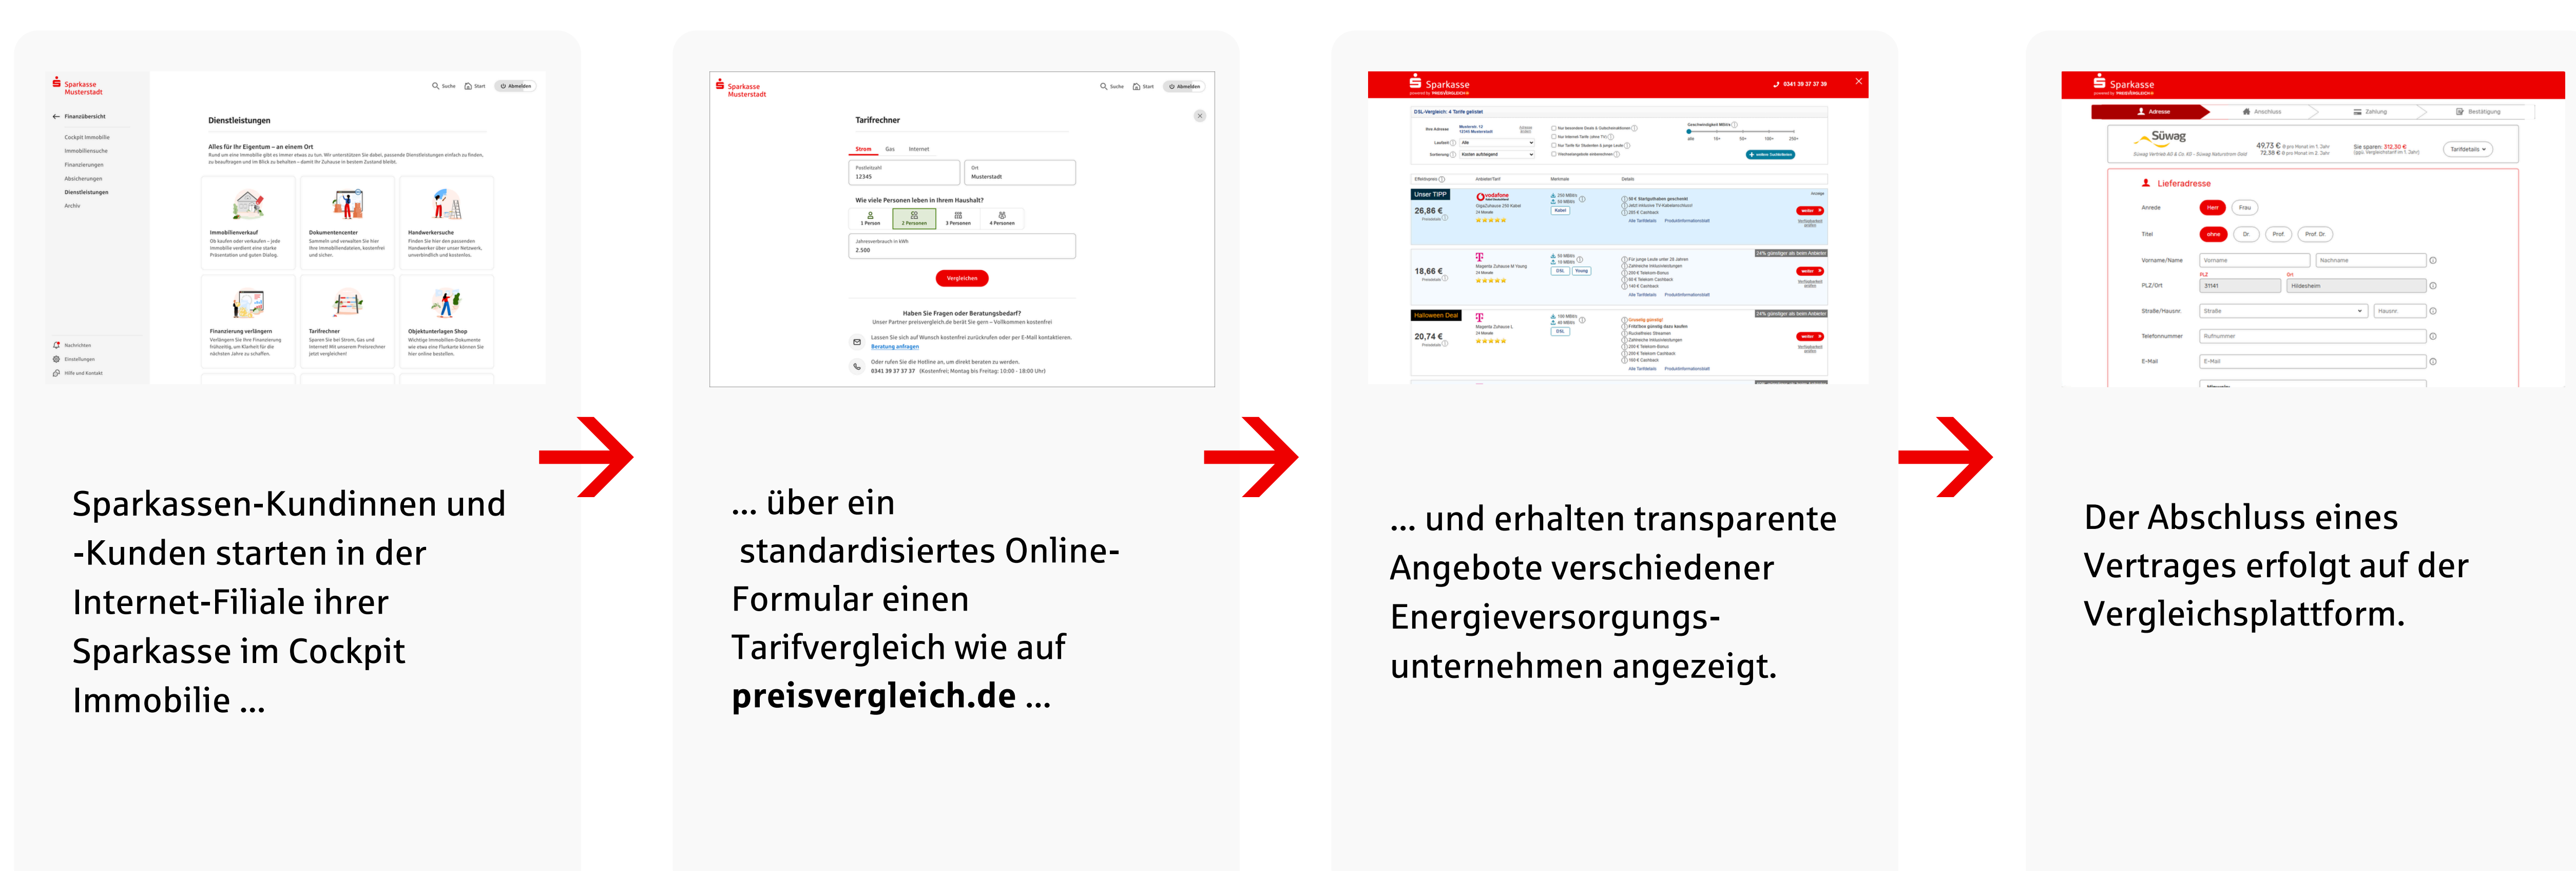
Sparkasse Musterstadt

Suche Start Abmelden

Finanzübersicht

Cockpit Immobilie
Immobiliensuche
Finanzierungen
Absicherungen
Dienstleistungen
Archiv

Dienstleistungen

Alles für Ihr Eigentum – an einem Ort

Immobilienverkauf
Dokumentencenter
Handwerkersuche
Finanzierung verlängern
Tarifrechner
Objektunterlagen Shop

Nachrichten
Einstellungen
Hilfe und Kontakt

Sparkassen-Kundinnen und -Kunden starten in der Internet-Filiale ihrer Sparkasse im Cockpit Immobilie …

Sparkasse Musterstadt

Suche Start Abmelden

Tarifrechner

Strom Gas Internet

Postleitzahl 12345
Ort Musterstadt

Wie viele Personen leben in Ihrem Haushalt?

1 Person 2 Personen 3 Personen 4 Personen

Jahresverbrauch in kWh 2.500

Vergleichen

Haben Sie Fragen oder Beratungsbedarf?

Beratung anfragen

0341 39 37 37 37

… über ein standardisiertes Online-Formular einen Tarifvergleich wie auf **preisvergleich.de** …

Sparkasse

0341 39 37 37 39

Unser TIPP
26,86 €
vodafone

18,66 €

Halloween Deal
20,74 €

… und erhalten transparente Angebote verschiedener Energieversorgungs-unternehmen angezeigt.

Sparkasse

Adresse Anschluss Zahlung Bestätigung

Süwag

Tarifdetails

Lieferadresse

Anrede Herr Frau
Titel ohne Dr. Prof. Prof. Dr.
Vorname/Name Vorname Nachname
PLZ/Ort 31141 Hildesheim
Straße/Hausnr. Straße Hausnr.
Telefonnummer Rufnummer
E-Mail E-Mail

Der Abschluss eines Vertrages erfolgt auf der Vergleichsplattform.